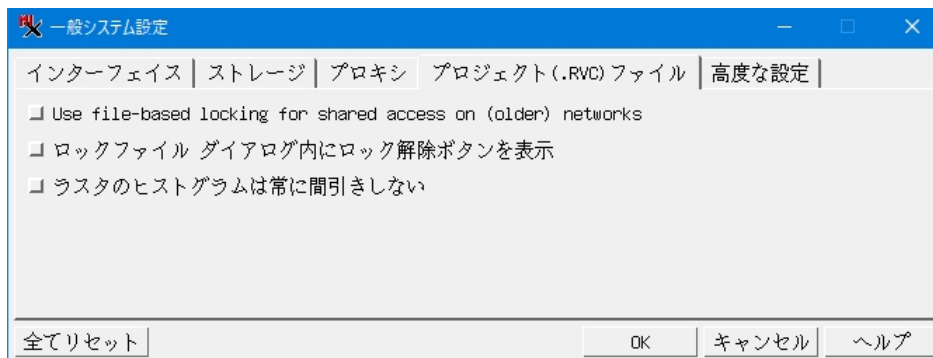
一般システム設定

インターフェイス | ストレージ | プロキシ | プロジェクト(.RVC)ファイル | 高度な設定

Use file-based locking for shared access on (older) networks

ロックファイル ダイアログ内にロック解除ボタンを表示

ラスタのヒストグラムは常に間引きしない

全てリセット

OK

キャンセル

ヘルプ